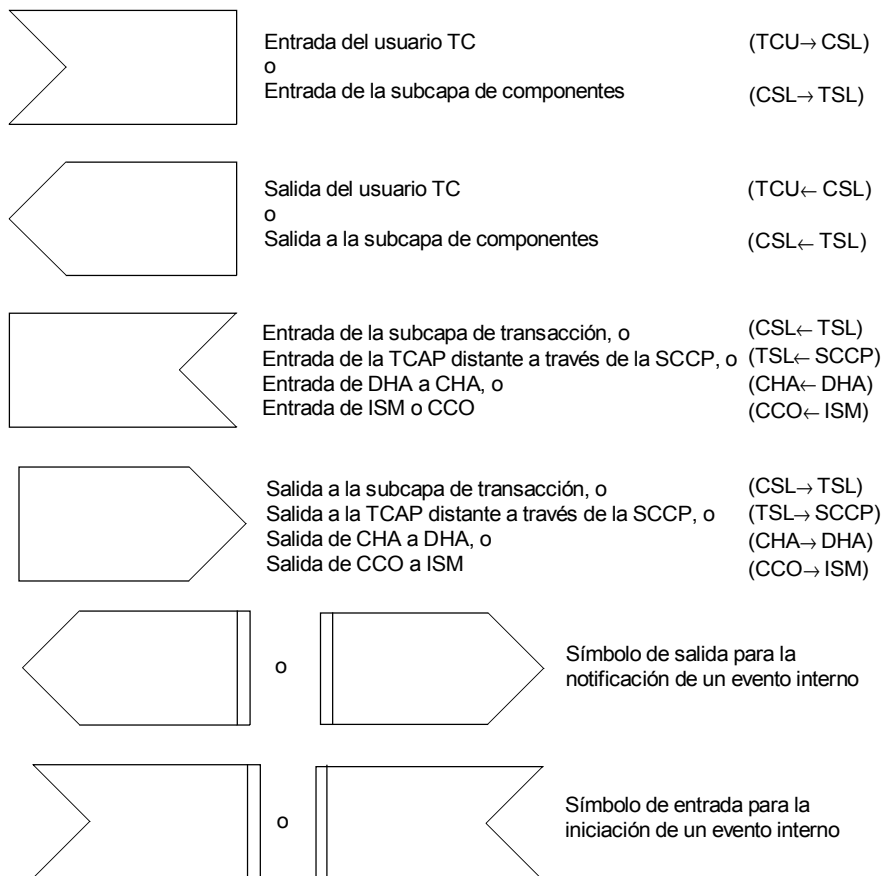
Entrada del usuario TC (TCU$\rightarrow$ CSL)
o
Entrada de la subcapa de componentes (CSL$\rightarrow$ TSL)

Salida del usuario TC (TCU$\leftarrow$ CSL)
o
Salida a la subcapa de componentes (CSL$\leftarrow$ TSL)

Entrada de la subcapa de transacción, o (CSL$\leftarrow$ TSL)
Entrada de la TCAP distante a través de la SCCP, o (TSL$\leftarrow$ SCCP)
Entrada de DHA a CHA, o (CHA$\leftarrow$ DHA)
Entrada de ISM o CCO (CCO$\leftarrow$ ISM)

Salida a la subcapa de transacción, o (CSL$\rightarrow$ TSL)
Salida a la TCAP distante a través de la SCCP, o (TSL$\rightarrow$ SCCP)
Salida de CHA a DHA, o (CHA$\rightarrow$ DHA)
Salida de CCO a ISM (CCO$\rightarrow$ ISM)

o

Símbolo de salida para la notificación de un evento interno

o

Símbolo de entrada para la iniciación de un evento interno